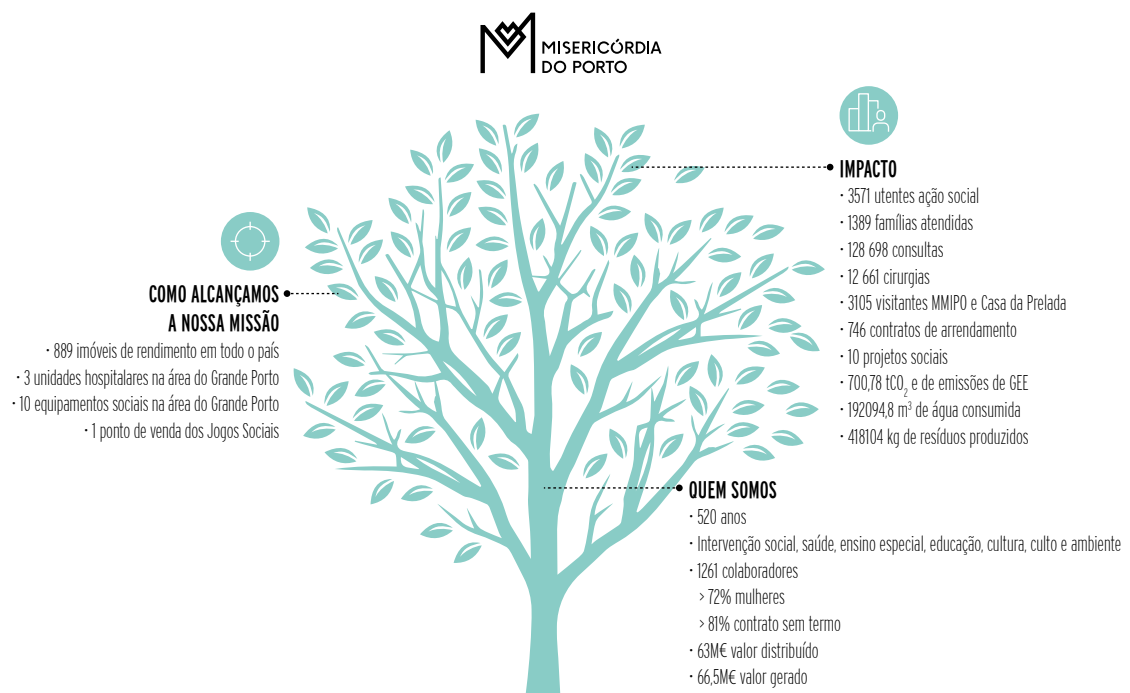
MISERICÓRDIA
DO PORTO

IMPACTO
· 3571 utentes ação social
· 1389 famílias atendidas
· 128 698 consultas
· 12 661 cirurgias
· 3105 visitantes MMIPO e Casa da Prelada
· 746 contratos de arrendamento
· 10 projetos sociais
· 700,78 t$CO_2$ e de emissões de GEE
· 192094,8 $m^3$ de água consumida
· 418104 kg de resíduos produzidos

COMO ALCANÇAMOS
A NOSSA MISSÃO
· 889 imóveis de rendimento em todo o país
· 3 unidades hospitalares na área do Grande Porto
· 10 equipamentos sociais na área do Grande Porto
· 1 ponto de venda dos Jogos Sociais

QUEM SOMOS
· 520 anos
· Intervenção social, saúde, ensino especial, educação, cultura, culto e ambiente
· 1261 colaboradores
> 72% mulheres
> 81% contrato sem termo
· 63M€ valor distribuído
· 66,5M€ valor gerado